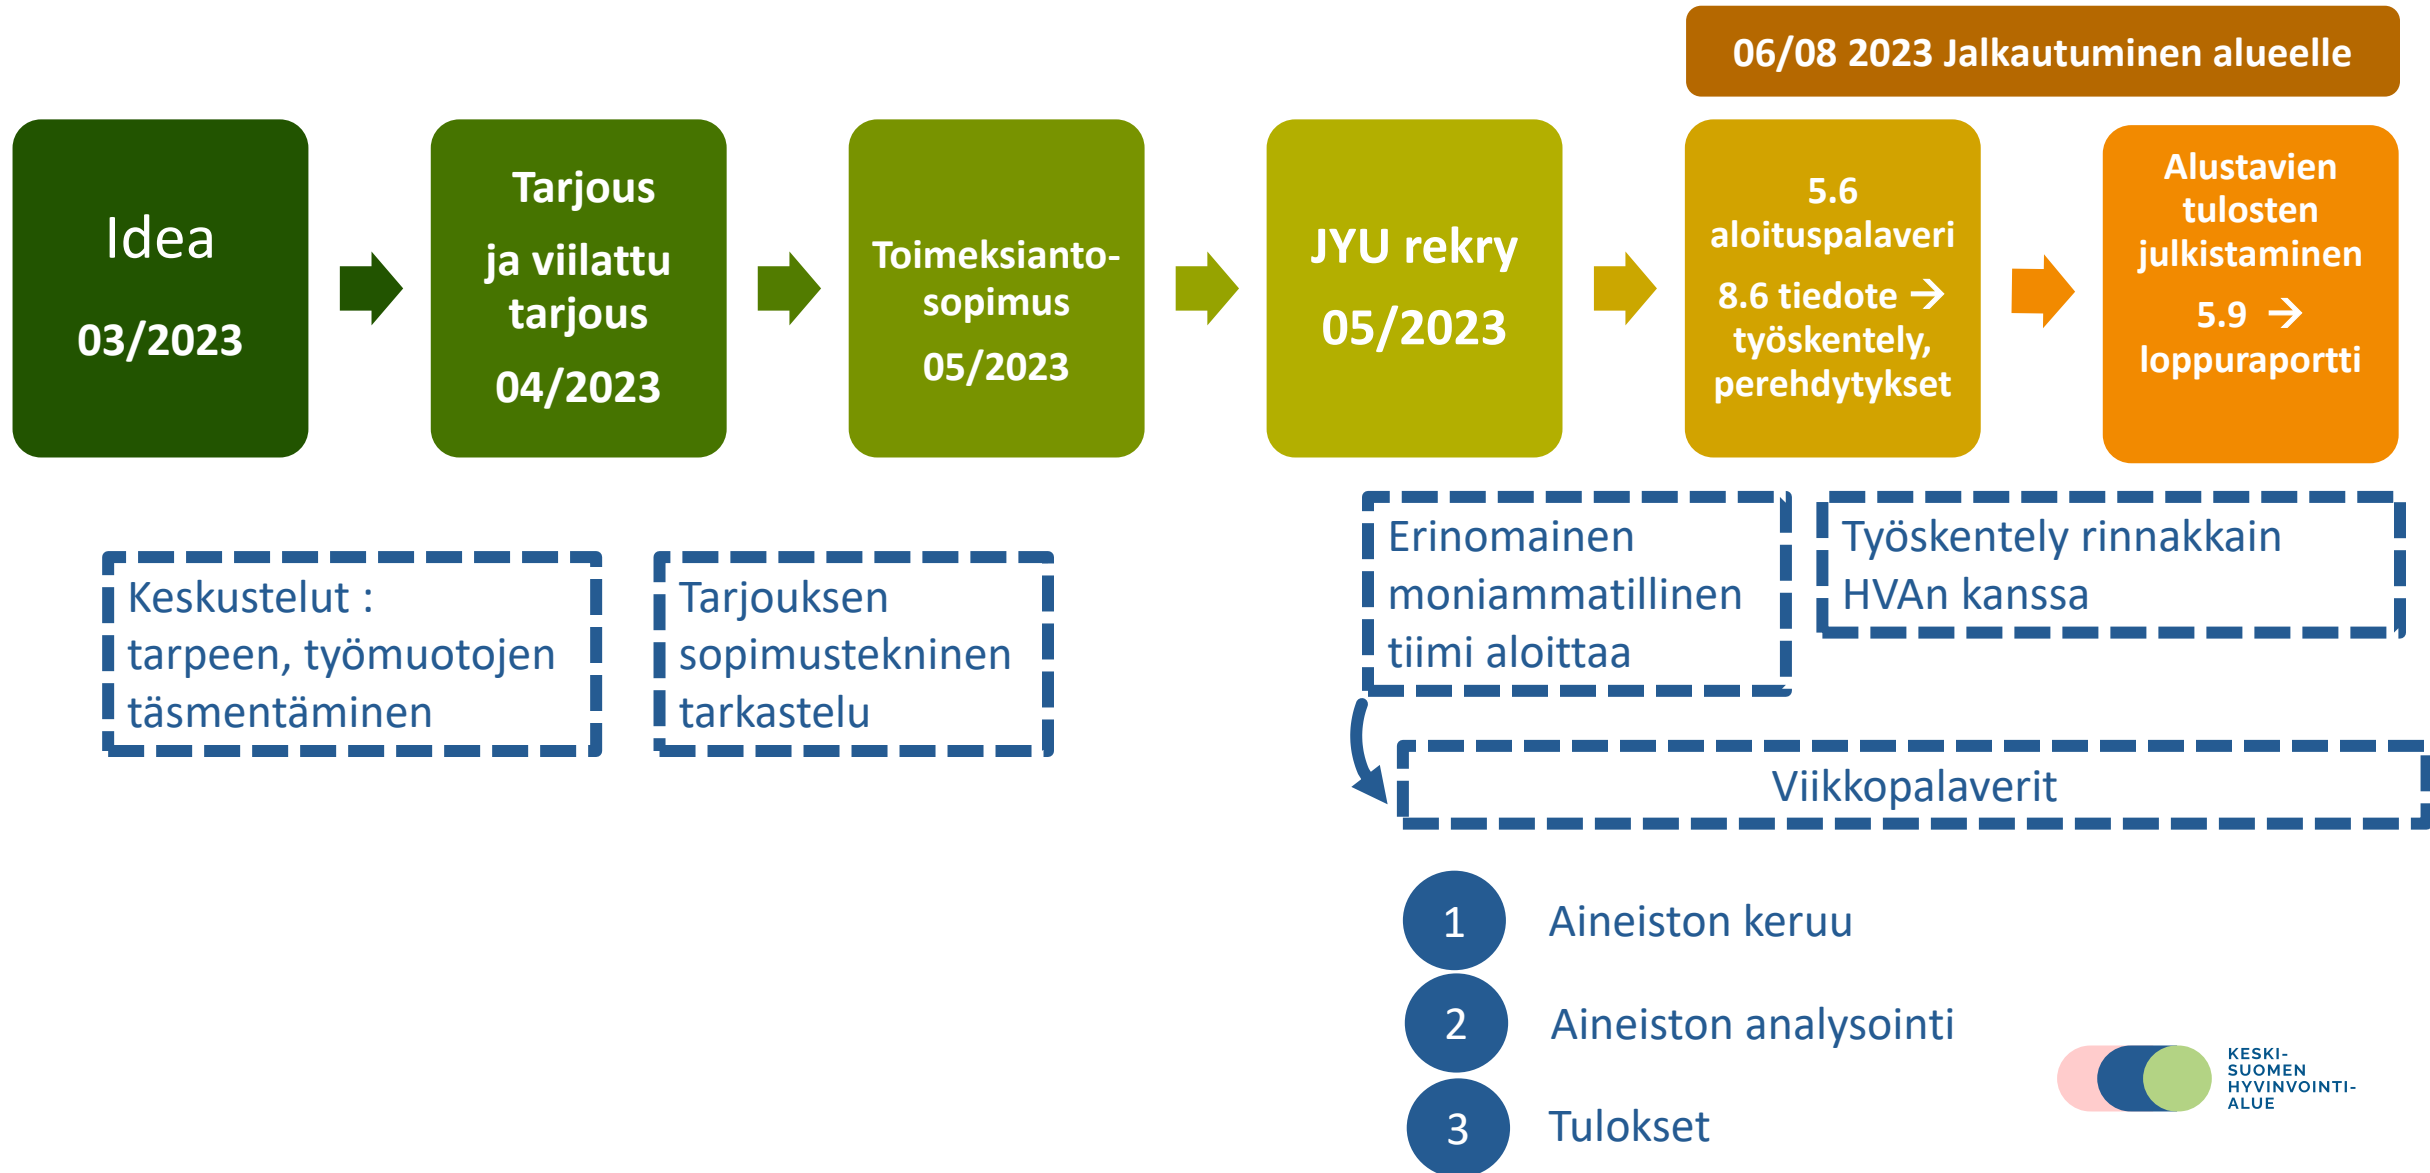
06/08 2023 Jalkautuminen alueelle

Idea

03/2023

Tarjous ja viilattu tarjous

04/2023

Toimeksiantosopimus

05/2023

JYU rekry

05/2023

5.6 aloituspalaveri

8.6 tiedote → työskentely, perehdytykset

Alustavien tulosten julkistaminen

5.9 → loppuraportti

Keskustelut : tarpeen, työmuotojen täsmentäminen

Tarjouksen sopimustekninen tarkastelu

Erinomainen moniammatillinen tiimi aloittaa

Työskentely rinnakkain HVAn kanssa

Viikkopalaverit

1 Aineiston keruu

2 Aineiston analysointi

3 Tulokset

KESKI-SUOMEN HYVINVOINTI-ALUE